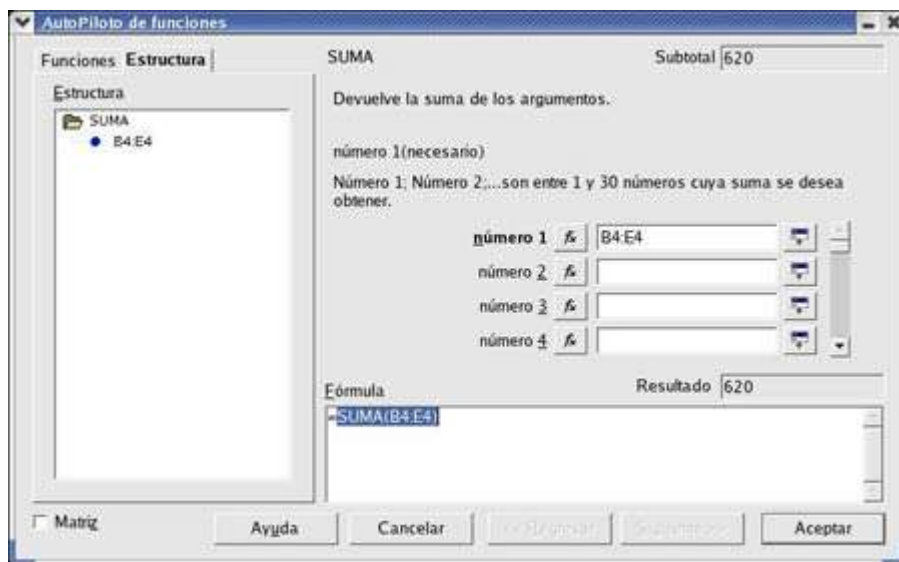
AutoPiloto de funciones

Funciones Estructura

Estructura

SUMA
B4:E4

SUMA

Subtotal 620

Devuelve la suma de los argumentos.

número 1(necesario)

Número 1; Número 2;...son entre 1 y 30 números cuya suma se desea obtener.

número 1 $f_x$ B4:E4

número 2 $f_x$

número 3 $f_x$

número 4 $f_x$

Fórmula

Resultado 620

=SUMA(B4:E4)

Matriz

Ayuda

Cancelar

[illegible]

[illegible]

Aceptar